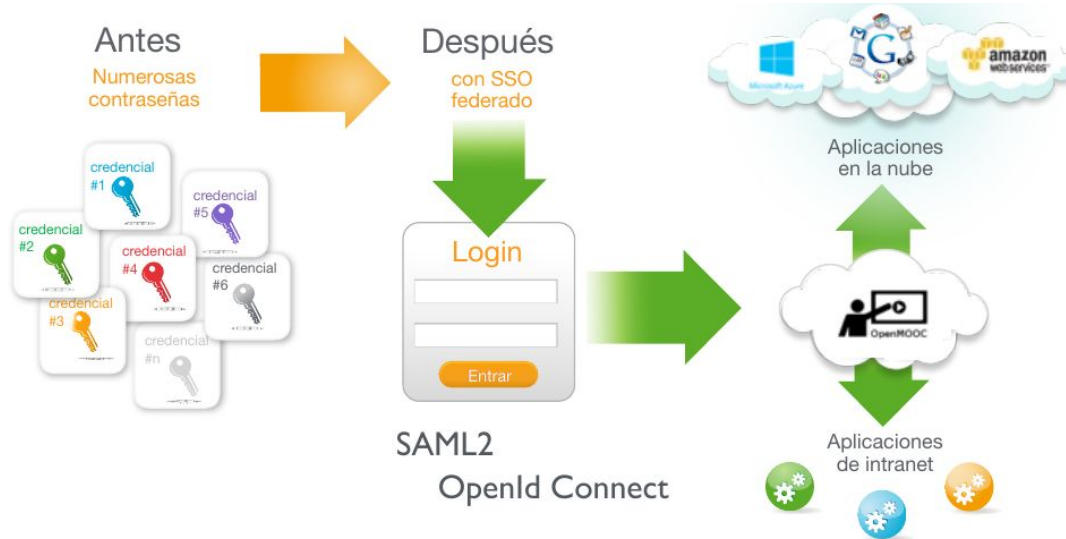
Antes
Numerosas contraseñas

credencial #1
credencial #5
credencial #2
credencial #4
credencial #6
credencial #3
credencial #n

Después
con SSO federado

Login
Entrar

SAML2
OpenId Connect

Microsoft Azure
G
amazon web services

Aplicaciones en la nube

OpenMOOC

Aplicaciones de intranet